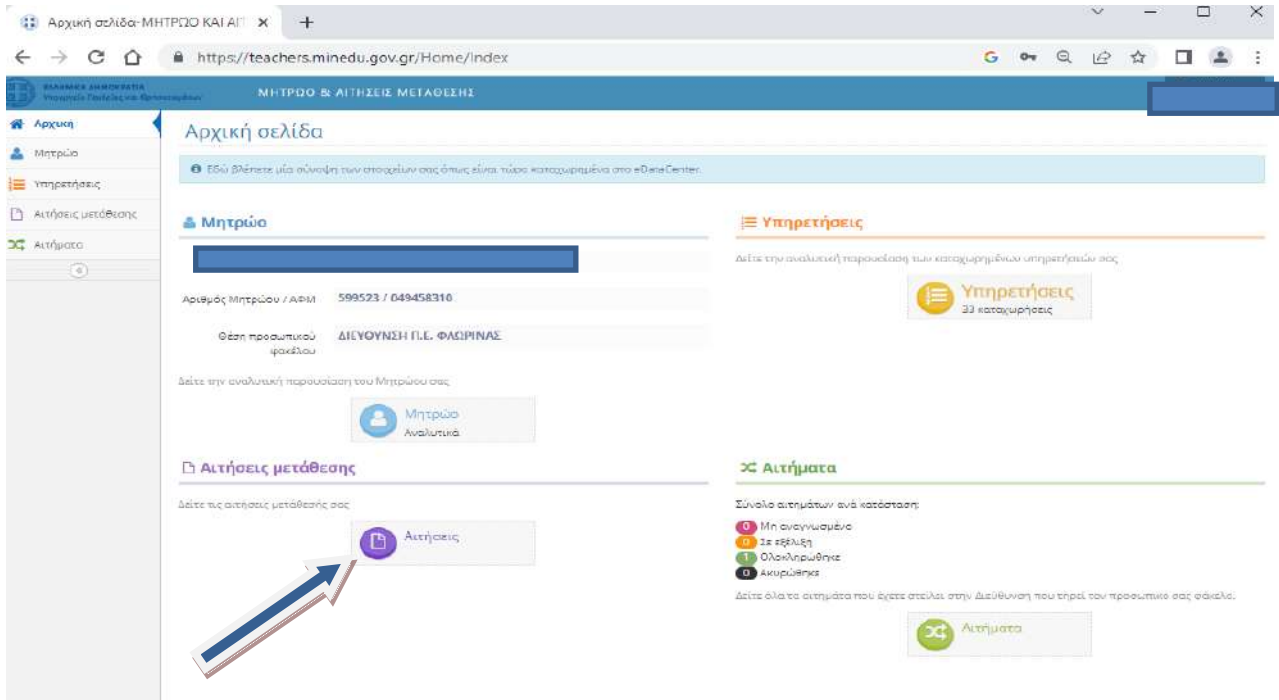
Αρχική σελίδα- ΜΗΤΡΩΟ ΚΑΙ ΑΠ ×

https://teachers.minedu.gov.gr/Home/Index

ΕΛΛΗΝΙΚΗ ΔΗΜΟΚΡΑΤΙΑ
Υπουργείο Παιδείας και Θρησκευμάτων

ΜΗΤΡΩΟ & ΑΙΤΗΣΕΙΣ ΜΕΤΑΘΕΣΗΣ

Αρχική
Μητρώο
Υπηρετήσεις
Αιτήσεις μετάθεσης
Αιτήματα

Αρχική σελίδα

Εδώ βλέπετε μία σύνοψη των στοιχείων σας όπως είναι τώρα καταχωρημένα στο eDataCenter.

Μητρώο

Αριθμός Μητρώου / ΑΦΜ 599523 / 049458316

Θέση προσωπικού φακέλου ΔΙΕΥΘΥΝΣΗ Π.Ε. ΦΛΩΡΙΝΑΣ

Δείτε την αναλυτική παρουσίαση του Μητρώου σας

Μητρώο
Αναλυτικά

Υπηρετήσεις

Δείτε την αναλυτική παρουσίαση των καταχωρημένων υπηρετήσεών σας

Υπηρετήσεις
33 καταχωρήσεις

Αιτήσεις μετάθεσης

Δείτε τις αιτήσεις μετάθεσής σας

Αιτήσεις

Αιτήματα

Σύνολο αιτημάτων ανά κατάσταση:
0 Μη αναγνωσμένο
0 Σε εξέλιξη
1 Ολοκληρώθηκε
0 Ακυρώθηκε

Δείτε όλα τα αιτήματα που έχετε στείλει στην Διεύθυνση που τηρεί τον προσωπικό σας φάκελο.

Αιτήματα